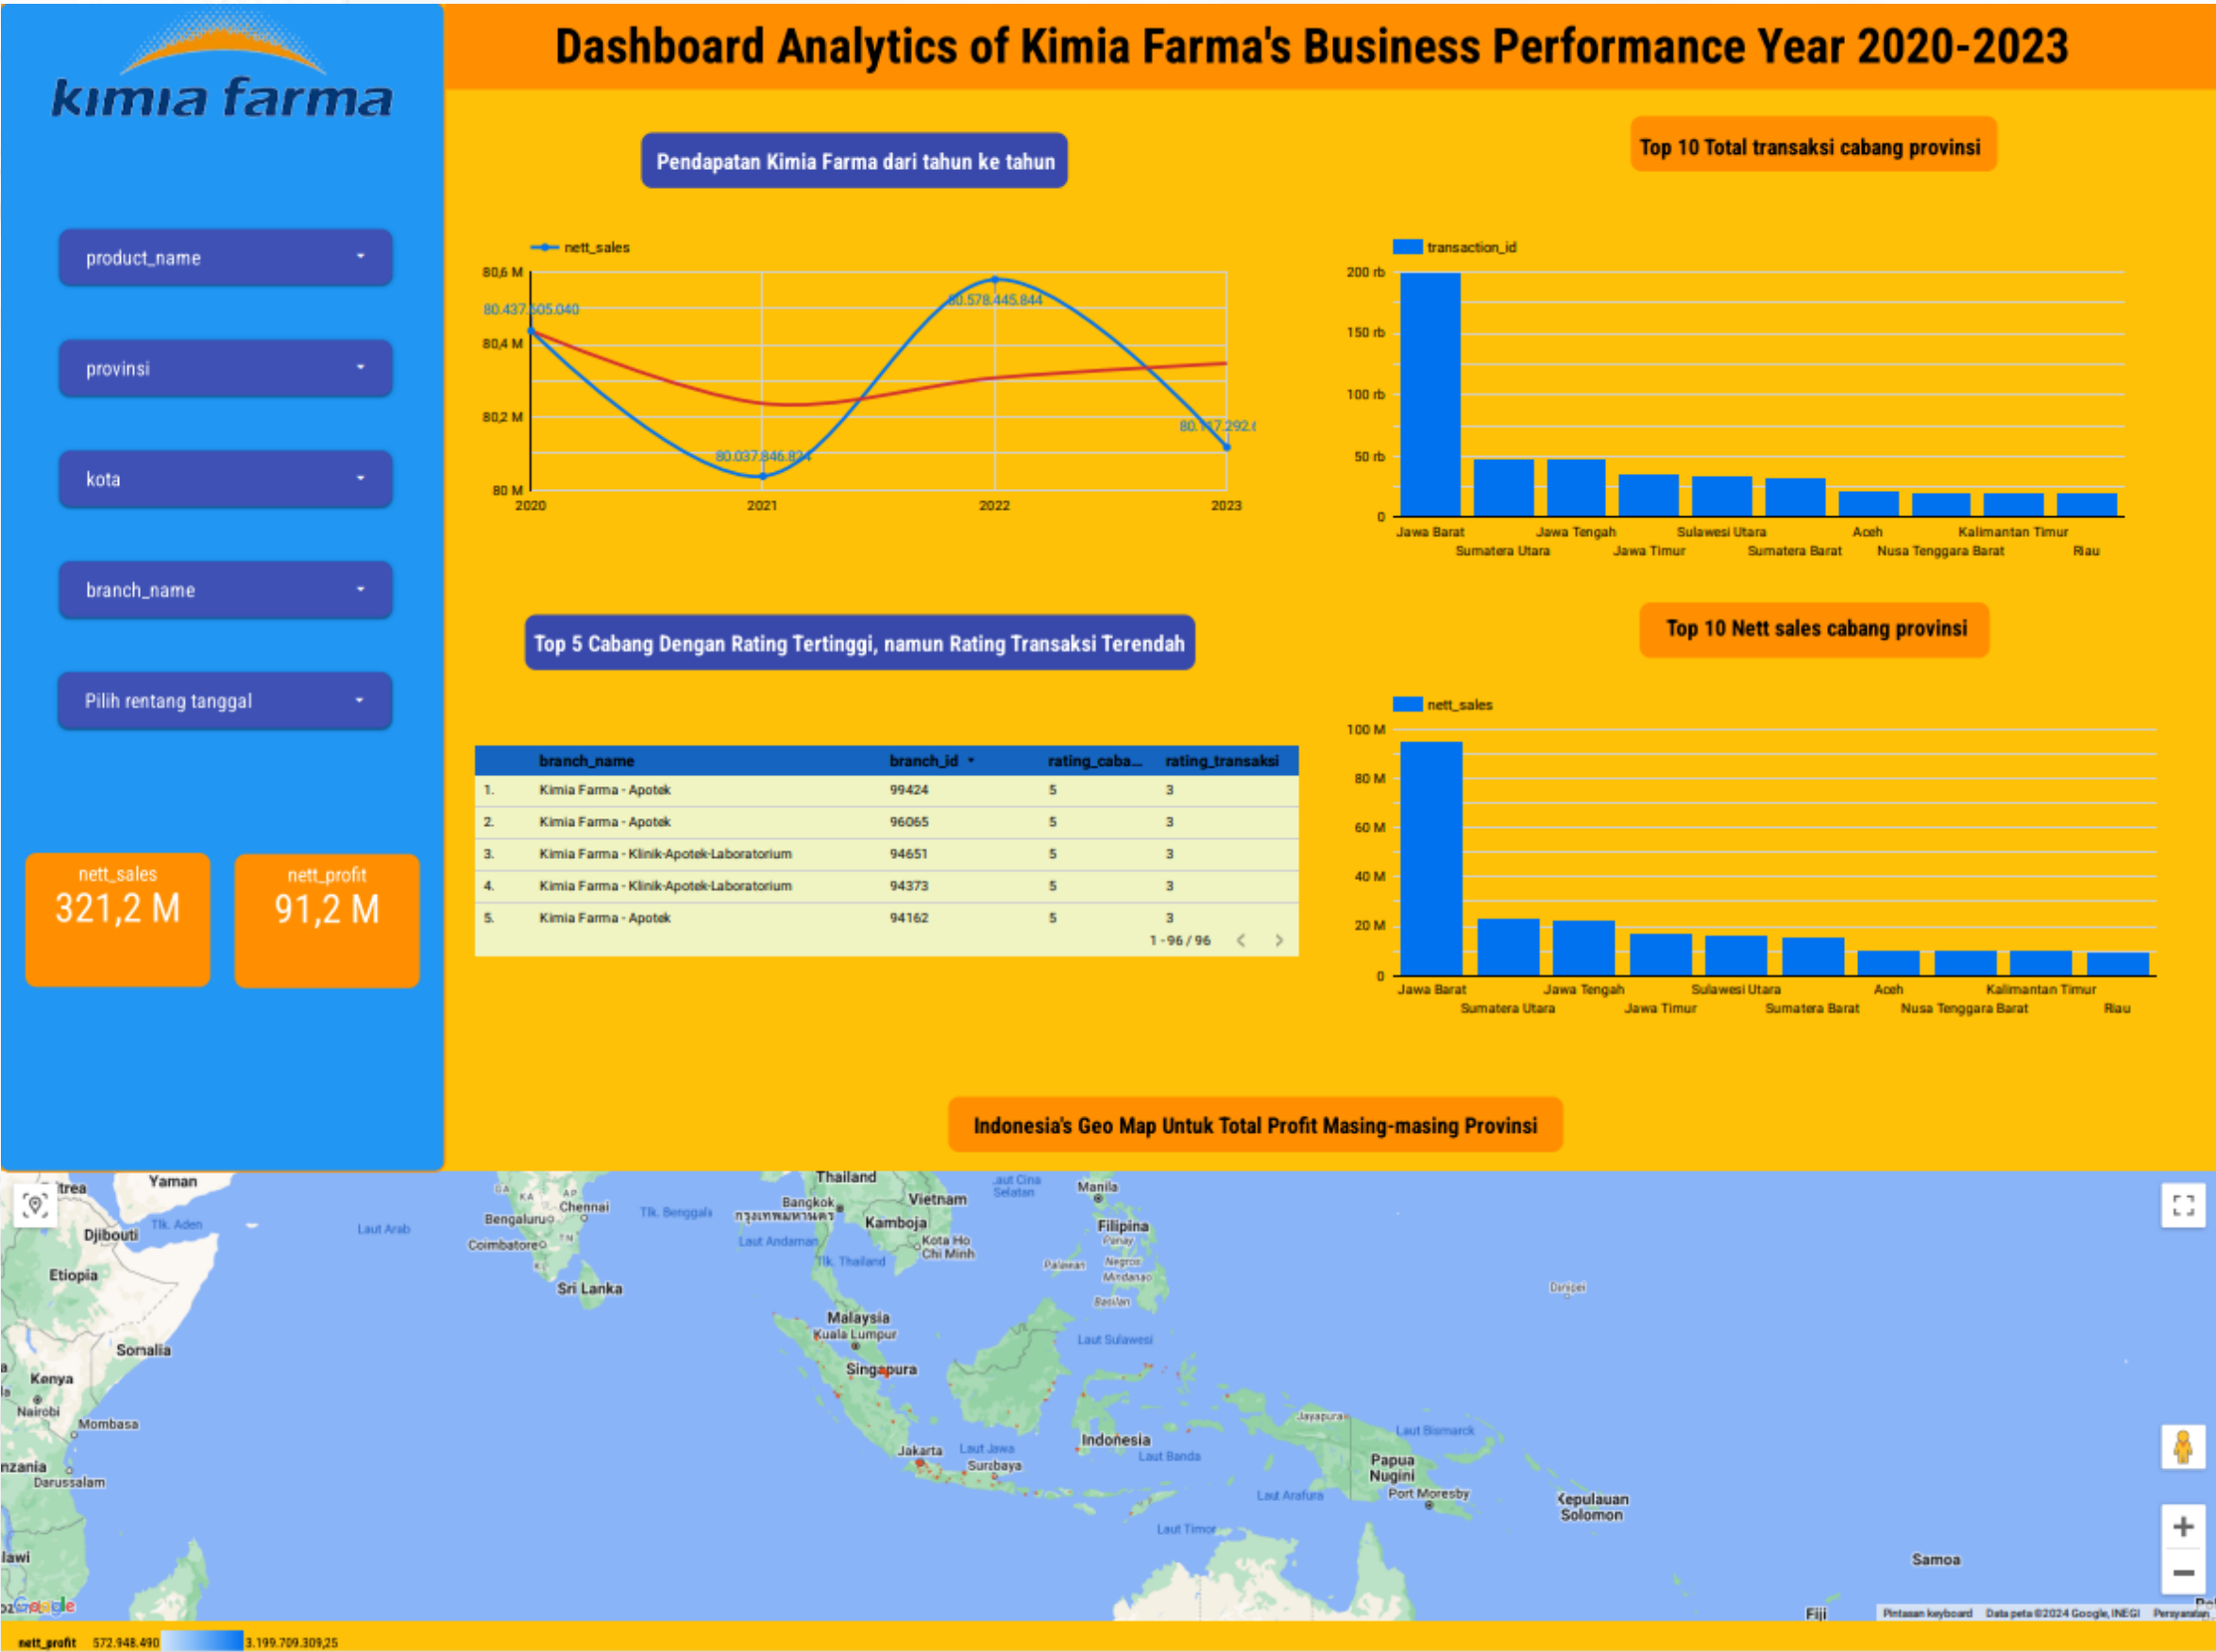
kimia farma

Dashboard Analytics of Kimia Farma's Business Performance Year 2020-2023

product_name
provinsi
kota
branch_name
Pilih rentang tanggal

nett_sales
321,2 M

nett_profit
91,2 M

Pendapatan Kimia Farma dari tahun ke tahun

nett_sales

80,6 M
80,4 M
80,2 M
80 M
80.437.505.040
80.037.846.824
80.578.445.844
80.117.292.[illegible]
2020
2021
2022
2023

Top 10 Total transaksi cabang provinsi

transaction_id

200 rb
150 rb
100 rb
50 rb
0
Jawa Barat
Sumatera Utara
Jawa Tengah
Jawa Timur
Sulawesi Utara
Sumatera Barat
Aceh
Nusa Tenggara Barat
Kalimantan Timur
Riau

Top 5 Cabang Dengan Rating Tertinggi, namun Rating Transaksi Terendah

| | branch_name | branch_id ▾ | rating_caba... | rating_transaksi |
|---|---|---|---|---|
| 1. | Kimia Farma - Apotek | 99424 | 5 | 3 |
| 2. | Kimia Farma - Apotek | 96065 | 5 | 3 |
| 3. | Kimia Farma - Klinik-Apotek-Laboratorium | 94651 | 5 | 3 |
| 4. | Kimia Farma - Klinik-Apotek-Laboratorium | 94373 | 5 | 3 |
| 5. | Kimia Farma - Apotek | 94162 | 5 | 3 |

1 - 96 / 96 < >

Top 10 Nett sales cabang provinsi

nett_sales

100 M
80 M
60 M
40 M
20 M
0
Jawa Barat
Sumatera Utara
Jawa Tengah
Jawa Timur
Sulawesi Utara
Sumatera Barat
Aceh
Nusa Tenggara Barat
Kalimantan Timur
Riau

Indonesia's Geo Map Untuk Total Profit Masing-masing Provinsi

Yaman Djibouti Tlk. Aden Laut Arab Etiopia Somalia Kenya Nairobi Mombasa Darussalam Bengaluru Chennai Coimbatore Sri Lanka Tlk. Benggala Thailand Bangkok กรุงเทพมหานคร Laut Andaman Tlk. Thailand Vietnam Kamboja Kota Ho Chi Minh Laut Cina Selatan Manila Filipina Palawan Negros Mindanao Basilan Malaysia Kuala Lumpur Singapura Laut Sulawesi Jakarta Laut Jawa Surabaya Indonesia Laut Banda Jayapura Laut Bismarck Papua Nugini Port Moresby Laut Arafura Laut Timor Kepulauan Solomon Samoa Fiji Google

Pintasan keyboard Data peta ©2024 Google, INEGI Persyaratan

nett_profit 572.948.490 3.199.709.309,25